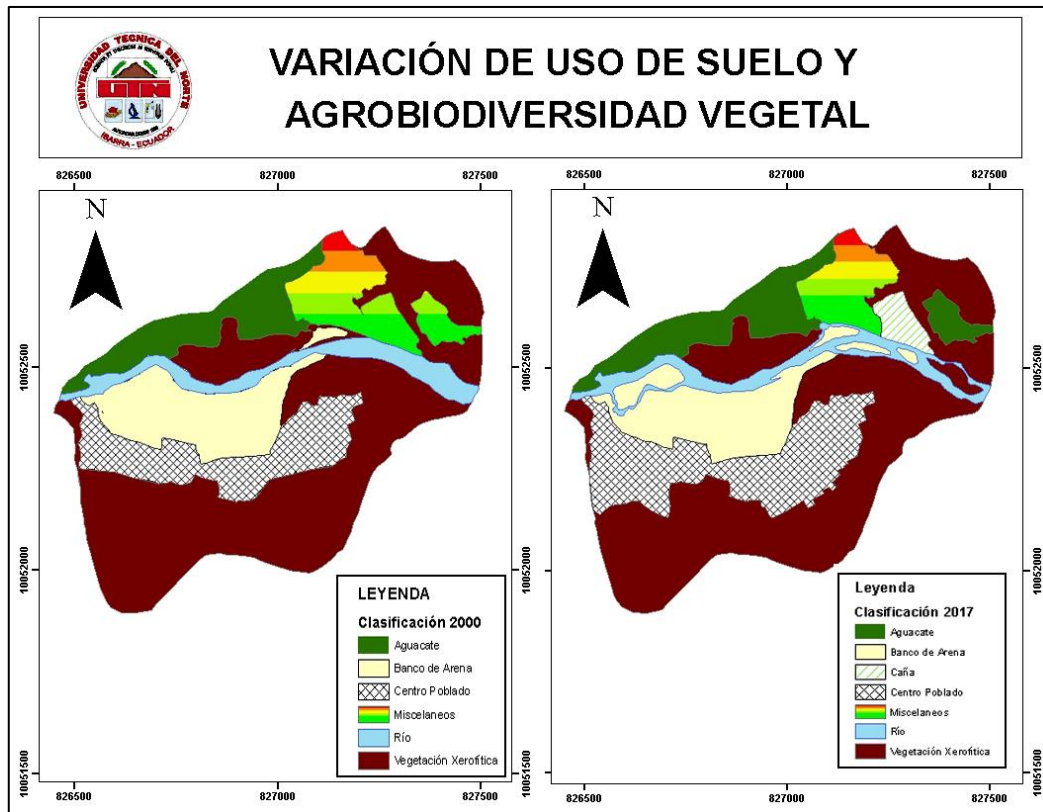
UNIVERSIDAD TÉCNICA DEL NORTE
IBARRA - ECUADOR

VARIACIÓN DE USO DE SUELO Y AGROBIODIVERSIDAD VEGETAL

826500
827000
827500

N

10052500
10052000
10051500

LEYENDA
Clasificación 2000
Aguacate
Banco de Arena
Centro Poblado
Miscelaneos
Río
Vegetación Xerofítica

826500
827000
827500

826500
827000
827500

N

10052500
10052000
10051500

Leyenda
Clasificación 2017
Aguacate
Banco de Arena
Caña
Centro Poblado
Miscelaneos
Río
Vegetación Xerofítica

826500
827000
827500